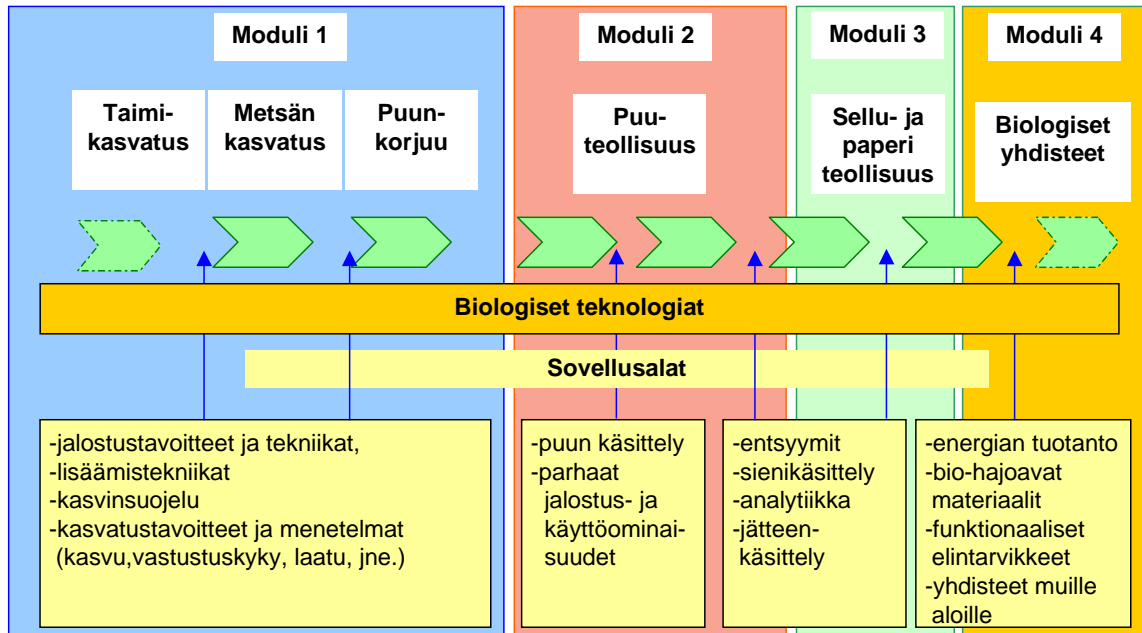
Moduli 1

Moduli 2

Moduli 3

Moduli 4

Taimi-kasvatus

Metsän kasvatus

Puun-korjuu

Puu-teollisuus

Sellu- ja paperi teollisuus

Biologiset yhdisteet

Biologiset teknologiat

Sovellusalat

-jalostustavoitteet ja tekniikat,
-lisäämistekniikat
-kasvinsuojelu
-kasvatustavoitteet ja menetelmat (kasvu,vastustuskyky, laatu, jne.)

-puun käsittely
-parhaat jalostus- ja käyttöominai-suudet

-entsyymit
-sienikäsittely
-analytiikka
-jätteen-käsittely

-energian tuotanto
-bio-hajoavat materiaalit
-funktionaaliset elintarvikkeet
-yhdisteet muille aloille